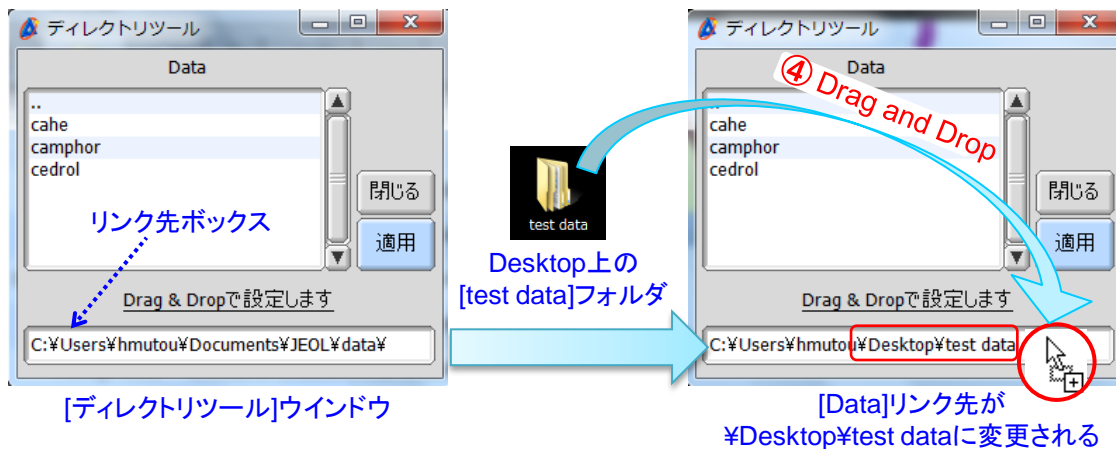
ディレクトリツール

Data

..
cahe
camphor
cedrol

閉じる

適用

リンク先ボックス

Drag & Dropで設定します

C:¥Users¥hmutou¥Documents¥JEOL¥data¥

[ディレクトリツール]ウインドウ

test data

Desktop上の [test data]フォルダ

ディレクトリツール

④ Drag and Drop

Data

cahe
camphor
cedrol

閉じる

適用

Drag & Dropで設定します

C:¥Users¥hmutou¥Desktop¥test data

[Data]リンク先が ¥Desktop¥test dataに変更される